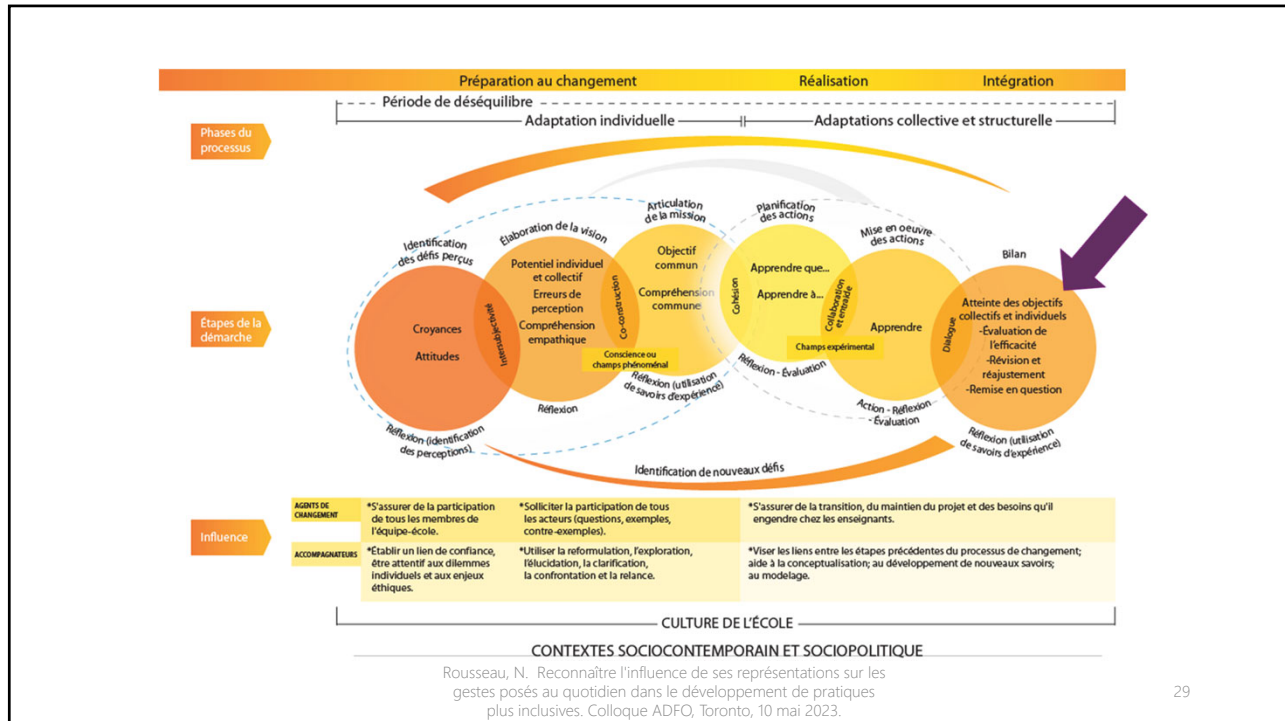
Préparation au changement | Réalisation | Intégration

Période de déséquilibre

Adaptation individuelle

Adaptations collective et structurelle

Phases du processus

Identification des défis perçus

Élaboration de la vision

Articulation de la mission

Planification des actions

Mise en oeuvre des actions

Bilan

Étapes de la démarche

Croyances

Attitudes

Intersubjectivité

Potentiel individuel et collectif

Erreurs de perception

Compréhension empathique

Co-construction

Objectif commun

Compréhension commune

Conscience ou champs phénoménal

Cohésion

Apprendre que...

Apprendre à...

Collaboration et entraide

Apprendre

Champs expérimental

Dialogue

Atteinte des objectifs collectifs et individuels

-Évaluation de l'efficacité

-Révision et réajustement

-Remise en question

Réflexion

Réflexion (utilisation de savoirs d'expérience)

Réflexion - Évaluation

Action - Réflexion - Évaluation

Réflexion (identification des perceptions)

Réflexion (utilisation de savoirs d'expérience)

Identification de nouveaux défis

Influence

| AGENTS DE CHANGEMENT | *S'assurer de la participation de tous les membres de l'équipe-école. | *Solliciter la participation de tous les acteurs (questions, exemples, contre-exemples). | *S'assurer de la transition, du maintien du projet et des besoins qu'il engendre chez les enseignants. |
|---|---|---|---|
| ACCOMPAGNATEURS | *Établir un lien de confiance, être attentif aux dilemmes individuels et aux enjeux éthiques. | *Utiliser la reformulation, l'exploration, l'élucidation, la clarification, la confrontation et la relance. | *Viser les liens entre les étapes précédentes du processus de changement; aide à la conceptualisation; au développement de nouveaux savoirs; au modelage. |

CULTURE DE L'ÉCOLE

CONTEXTES SOCIOCONTEMPORAIN ET SOCIOPOLITIQUE

Rousseau, N. Reconnaître l'influence de ses représentations sur les gestes posés au quotidien dans le développement de pratiques plus inclusives. Colloque ADFO, Toronto, 10 mai 2023.

29